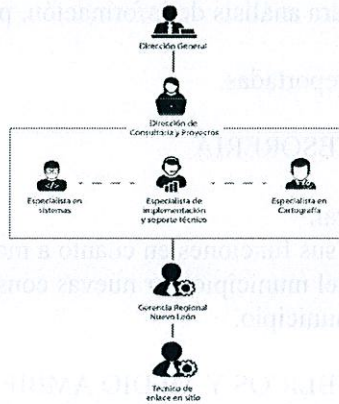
Dirección General

Dirección de Consultoría y Proyectos

Especialista en sistemas

Especialista de implementación y soporte técnico

Especialista en Cartografía

Gerencia Regional Nuevo León

Técnico de enlace en sitio